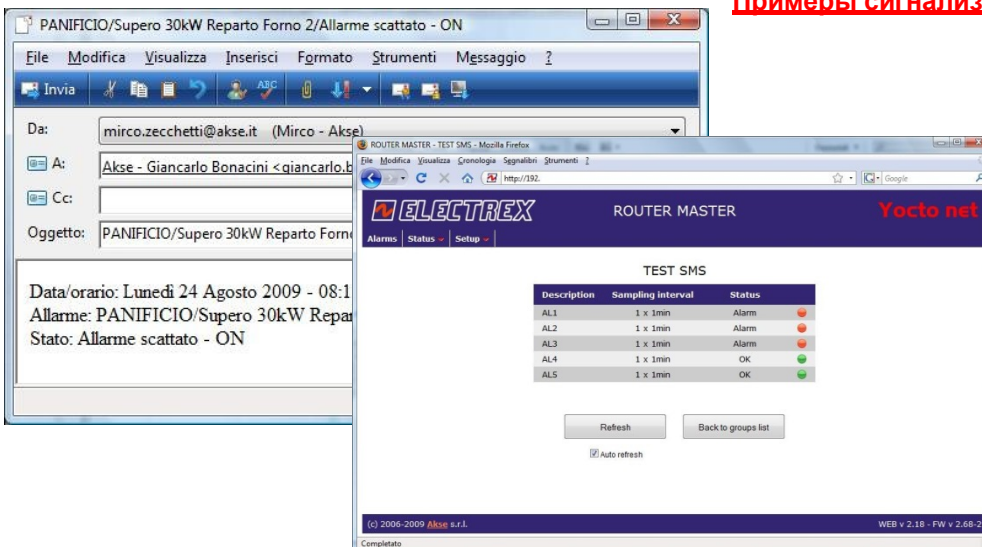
Примеры сигнализ

PANIFICIO/Supero 30kW Reparto Forno 2/Allarme scattato - ON

File Modifica Visualizza Inserisci Formato Strumenti Messaggio ?

Invia

Da: mirco.zecchetti@akse.it (Mirco - Akse)

A: Akse - Giancarlo Bonacini <giancarlo.b

Cc:

Oggetto: PANIFICIO/Supero 30kW Reparto Forno

Data/orario: Lunedì 24 Agosto 2009 - 08:1
Allarme: PANIFICIO/Supero 30kW Repar
Stato: Allarme scattato - ON

ROUTER MASTER - TEST SMS - Mozilla Firefox

File Modifica Visualizza Cronologia Segnalibri Strumenti ?

http://192.

Google

ELECTREX ROUTER MASTER Yocto net

Alarms Status Setup

TEST SMS

| Description | Sampling interval | Status |
|---|---|---|
| AL1 | 1 x 1min | Alarm |
| AL2 | 1 x 1min | Alarm |
| AL3 | 1 x 1min | Alarm |
| AL4 | 1 x 1min | OK |
| AL5 | 1 x 1min | OK |

Refresh Back to groups list

Auto refresh

(c) 2006-2009 Akse s.r.l.

WEB v 2.18 - FW v 2.68-2

Completato